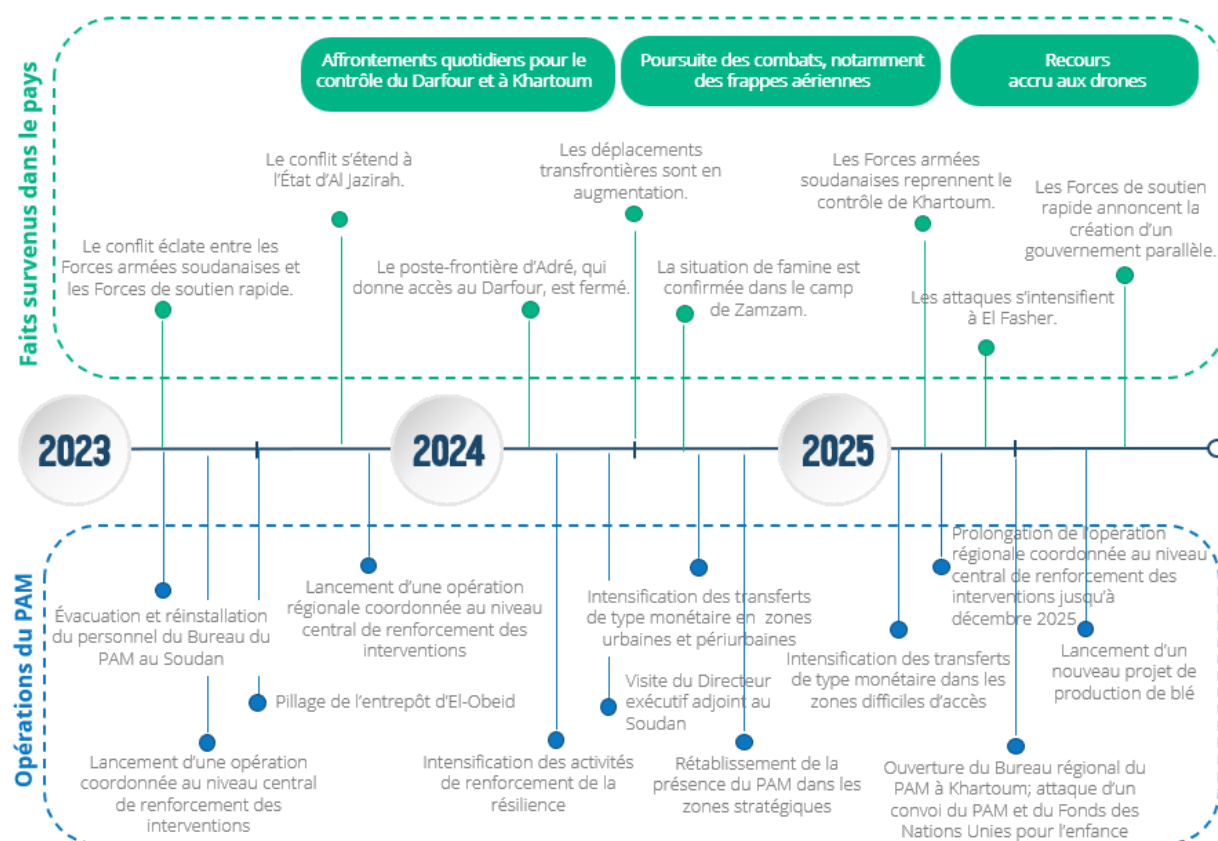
Faits survenus dans le pays

Affrontements quotidiens pour le contrôle du Darfour et à Khartoum

Poursuite des combats, notamment des frappes aériennes

Recours accru aux drones

Le conflit éclate entre les Forces armées soudanaises et les Forces de soutien rapide.

Le conflit s'étend à l'État d'Al Jazirah.

Le poste-frontière d'Adré, qui donne accès au Darfour, est fermé.

Les déplacements transfrontières sont en augmentation.

La situation de famine est confirmée dans le camp de Zamzam.

Les Forces armées soudanaises reprennent le contrôle de Khartoum.

Les attaques s'intensifient à El Fasher.

Les Forces de soutien rapide annoncent la création d'un gouvernement parallèle.

2023

2024

2025

Opérations du PAM

Évacuation et réinstallation du personnel du Bureau du PAM au Soudan

Lancement d'une opération coordonnée au niveau central de renforcement des interventions

Pillage de l'entrepôt d'El-Obeid

Lancement d'une opération régionale coordonnée au niveau central de renforcement des interventions

Intensification des activités de renforcement de la résilience

Intensification des transferts de type monétaire en zones urbaines et périurbaines

Visite du Directeur exécutif adjoint au Soudan

Rétablissement de la présence du PAM dans les zones stratégiques

Intensification des transferts de type monétaire dans les zones difficiles d'accès

Prolongation de l'opération régionale coordonnée au niveau central de renforcement des interventions jusqu'à décembre 2025

Ouverture du Bureau régional du PAM à Khartoum; attaque d'un convoi du PAM et du Fonds des Nations Unies pour l'enfance

Lancement d'un nouveau projet de production de blé